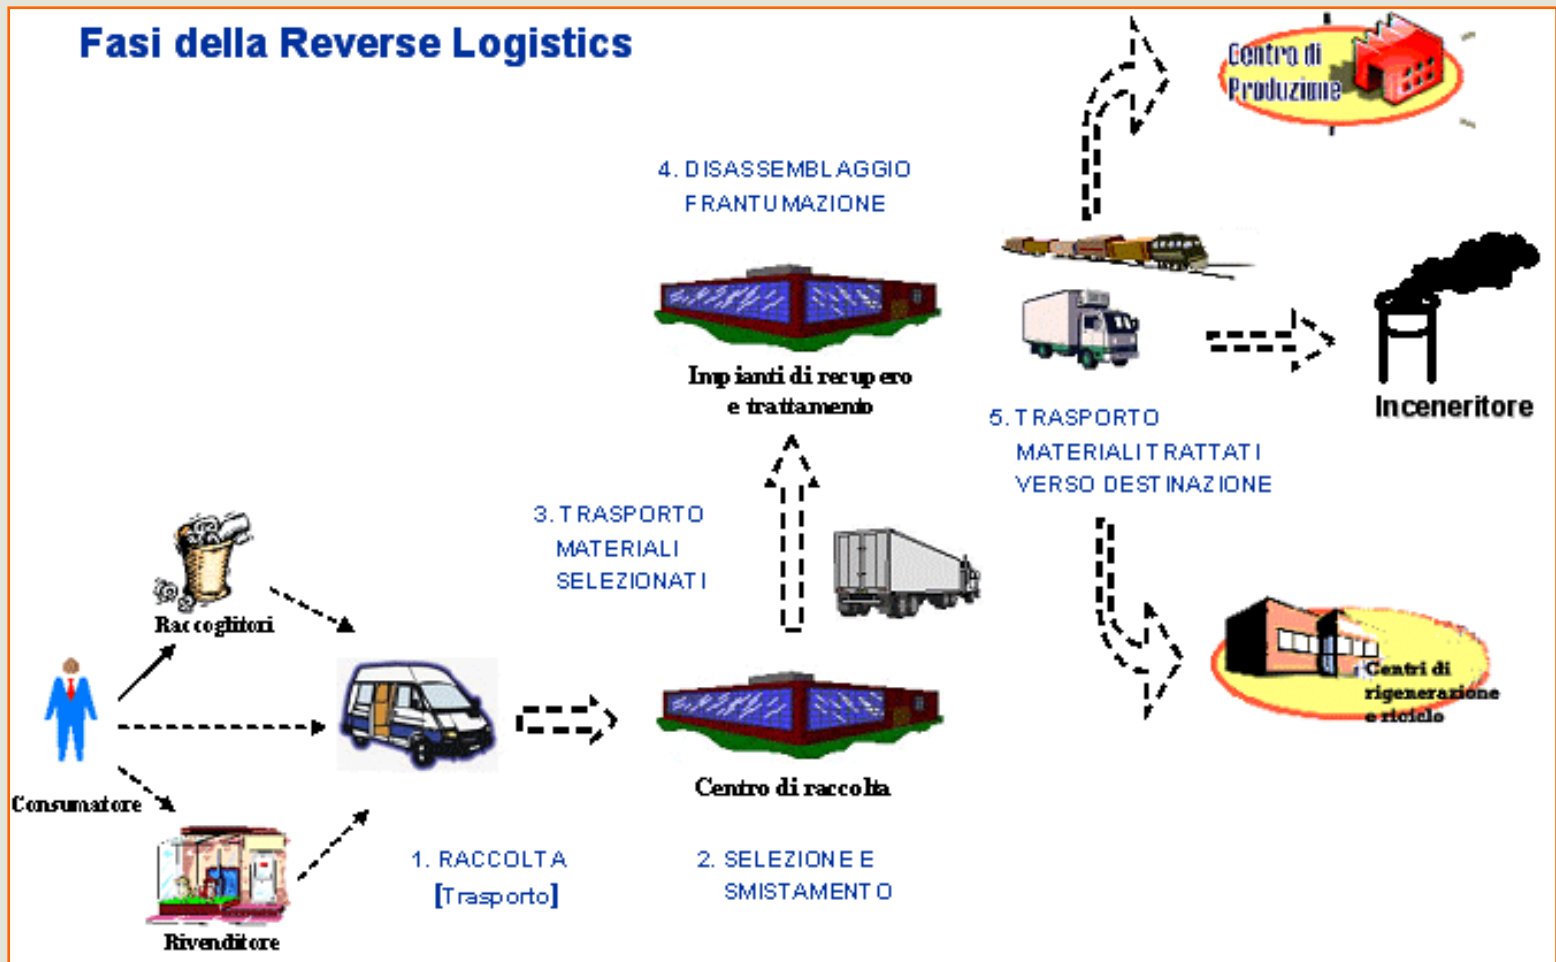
Fasi della Reverse Logistics

Centro di Produzione

4. DISASSEMBLAGGIO FRANTUMAZIONE

Impianti di recupero e trattamento

Inceneritore

5. TRASPORTO MATERIALI TRATTATI VERSO DESTINAZIONE

3. TRASPORTO MATERIALI SELEZIONATI

Raccoglitori

Centri di rigenerazione e riciclo

Consumatore

Centro di raccolta

1. RACCOLTA [Trasporto]

2. SELEZIONE E SMISTAMENTO

Rivenditore